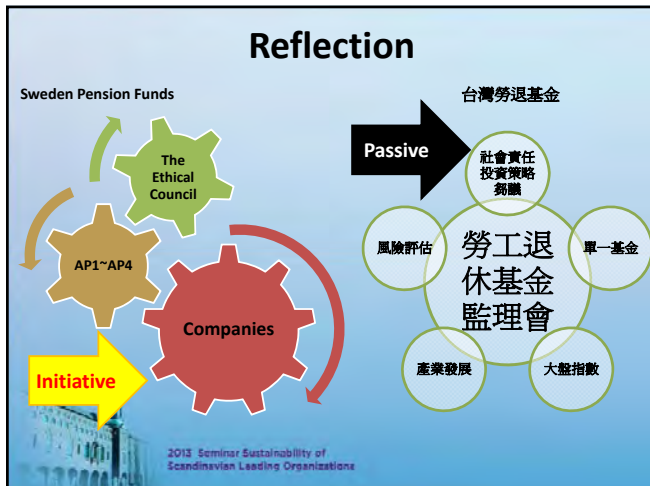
Reflection

Sweden Pension Funds

The Ethical Council

AP1~AP4

Companies

Initiative

台灣勞退基金

Passive

社會責任投資策略鈎鑑

風險評估

勞工退休基金監理會

單一基金

產業發展

大盤指數

2013 Seminar Sustainability of Scandinavian Leading Organizations